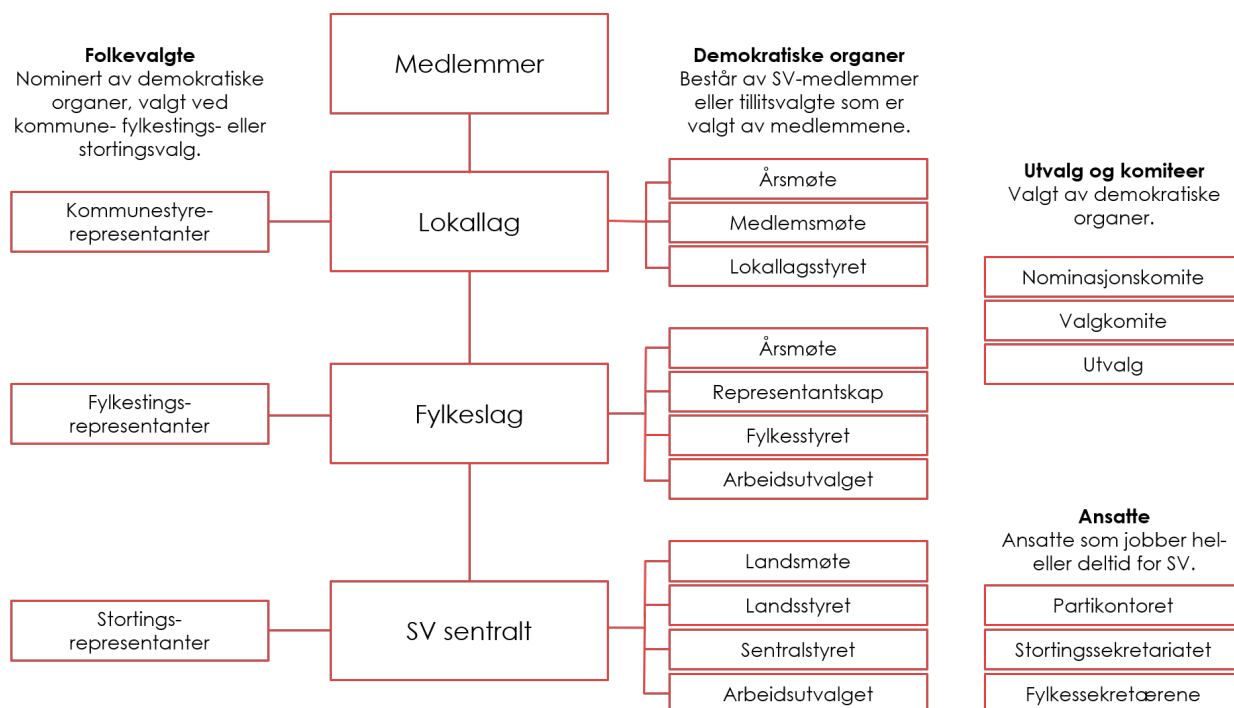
Folkevalgte
Nominert av demokratiske organer, valgt ved kommune- fylkestings- eller stortingsvalg.

Medlemmer

Demokratiske organer
Består av SV-medlemmer eller tillitsvalgte som er valgt av medlemmene.

Kommunestyre-representanter

Lokallag

Årsmøte
Medlemsmøte
Lokallagsstyret

Utvalg og komiteer
Valgt av demokratiske organer.

Nominasjonskomite
Valgkomite
Utvalg

Fylkestings-representanter

Fylkeslag

Årsmøte
Representantskap
Fylkesstyret
Arbeidsutvalget

Ansatte
Ansatte som jobber hel- eller deltid for SV.

Stortings-representanter

SV sentralt

Landsmøte
Landsstyret
Sentralstyret
Arbeidsutvalget

Partikontoret
Stortingssekretariatet
Fylkessekretærene